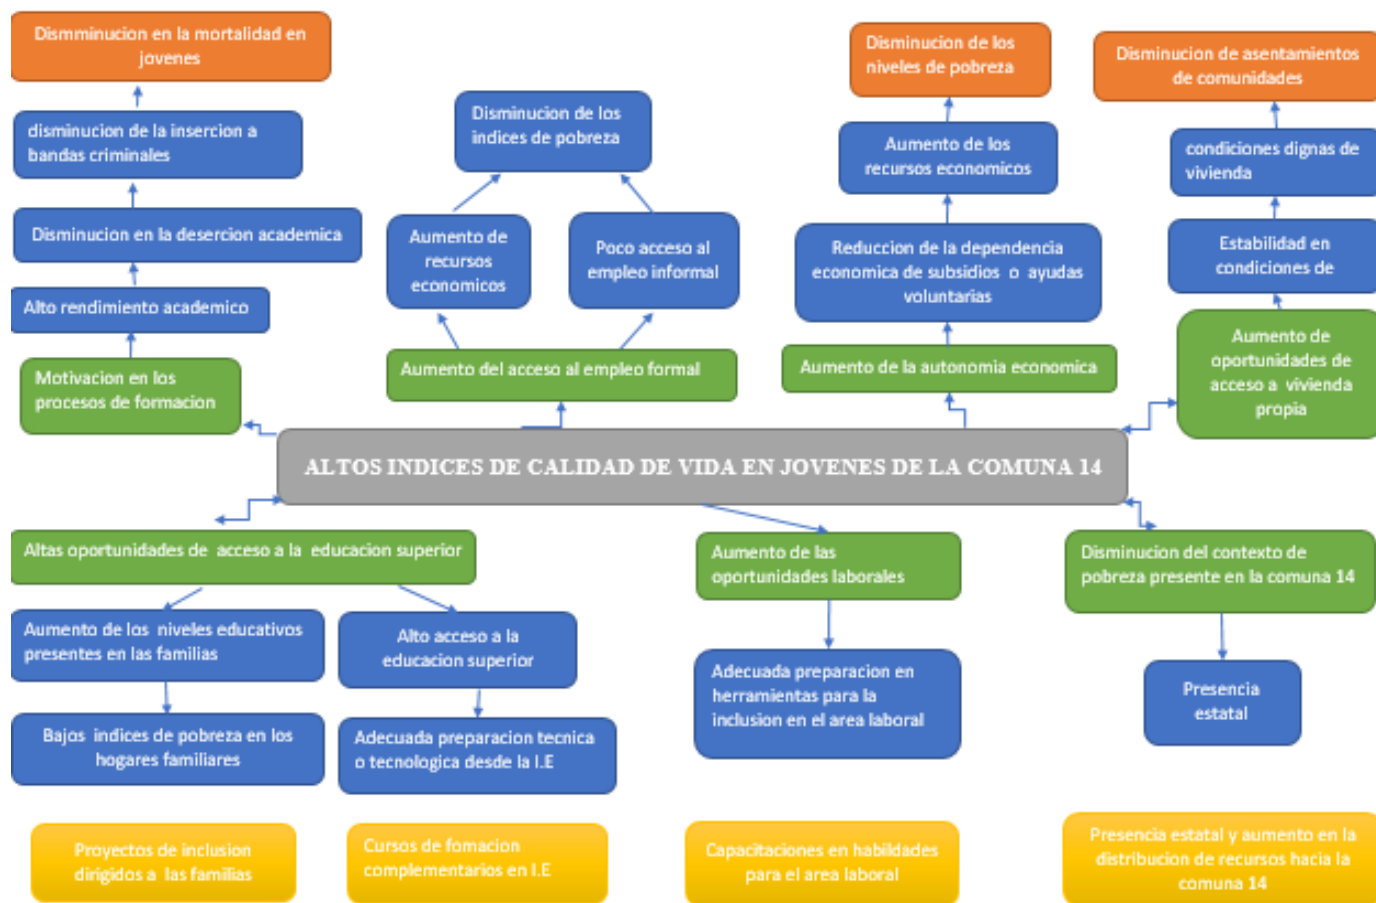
Dismminucion en la mortalidad en jovenes

disminucion de la insercion a bandas criminales

Disminucion en la desercion academica

Alto rendimiento academico

Motivacion en los procesos de formacion

Disminucion de los indices de pobreza

Aumento de recursos economicos

Poco acceso al empleo informal

Aumento del acceso al empleo formal

Disminucion de los niveles de pobreza

Aumento de los recursos economicos

Reduccion de la dependencia economica de subsidios o ayudas voluntarias

Aumento de la autonomia economica

Disminucion de asentamientos de comunidades

condiciones dignas de vivienda

Estabilidad en condiciones de

Aumento de oportunidades de acceso a vivienda propia

ALTOS INDICES DE CALIDAD DE VIDA EN JOVENES DE LA COMUNA 14

Altas oportunidades de acceso a la educacion superior

Aumento de los niveles educativos presentes en las familias

Alto acceso a la educacion superior

Bajos indices de pobreza en los hogares familiares

Adecuada preparacion tecnica o tecnologica desde la I.E

Aumento de las oportunidades laborales

Adecuada preparacion en herramientas para la inclusion en el area laboral

Disminucion del contexto de pobreza presente en la comuna 14

Presencia estatal

Proyectos de inclusion dirigidos a las familias

Cursos de fomacion complementarios en I.E

Capacitaciones en habilidades para el area laboral

Presencia estatal y aumento en la distribucion de recursos hacia la comuna 14